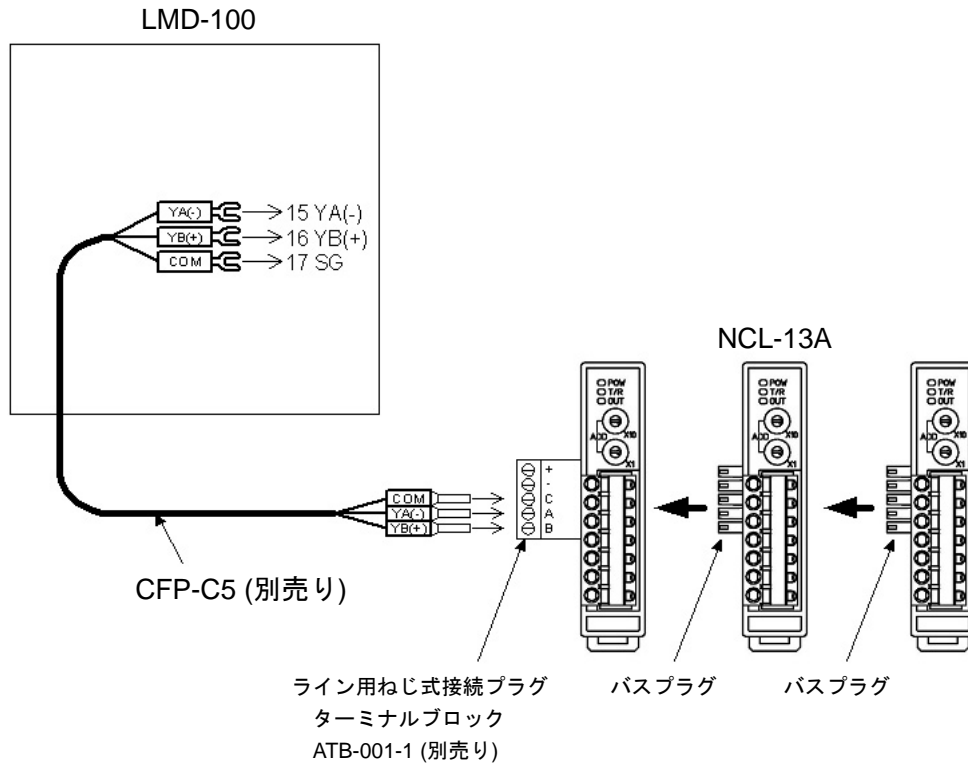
LMD-100

YA(-) → 15 YA(-)
YB(+) → 16 YB(+)
COM → 17 SG

NCL-13A

POW
T/R
OUT
ADD X10
X1

POW
T/R
OUT
ADD X10
X1

POW
T/R
OUT
ADD X10
X1

+
-
C
A
B

COM
YA(-)
YB(+)

CFP-C5 (別売り)

ライン用ねじ式接続プラグ
ターミナルブロック
ATB-001-1 (別売り)

バスプラグ

バスプラグ